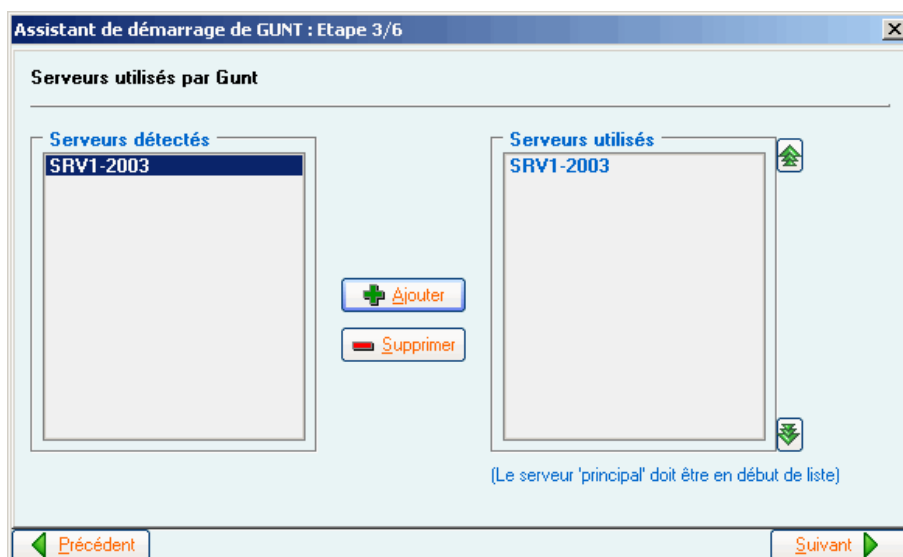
Assistant de démarrage de GUNT : Etape 3/6

Serveurs utilisés par Gunt

Serveurs détectés
SRV1-2003

Ajouter
Supprimer

Serveurs utilisés
SRV1-2003

(Le serveur 'principal' doit être en début de liste)

Précédent
Suivant